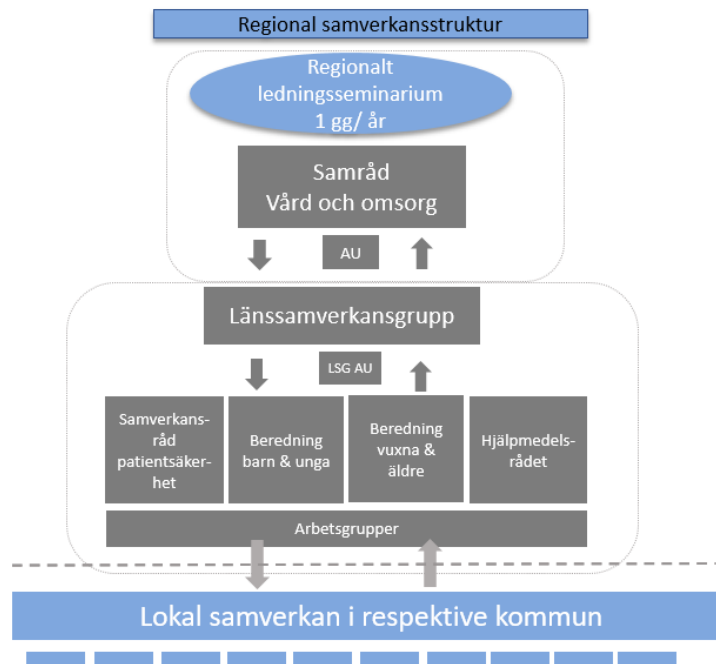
Regional samverkansstruktur

Regionalt ledningsseminarium 1 gg/ år

Samråd Vård och omsorg

AU

Länssamverkansgrupp

LSG AU

Samverkansråd patientsäkerhet

Beredning barn & unga

Beredning vuxna & äldre

Hjälpmedelsrådet

Arbetsgrupper

Lokal samverkan i respektive kommun